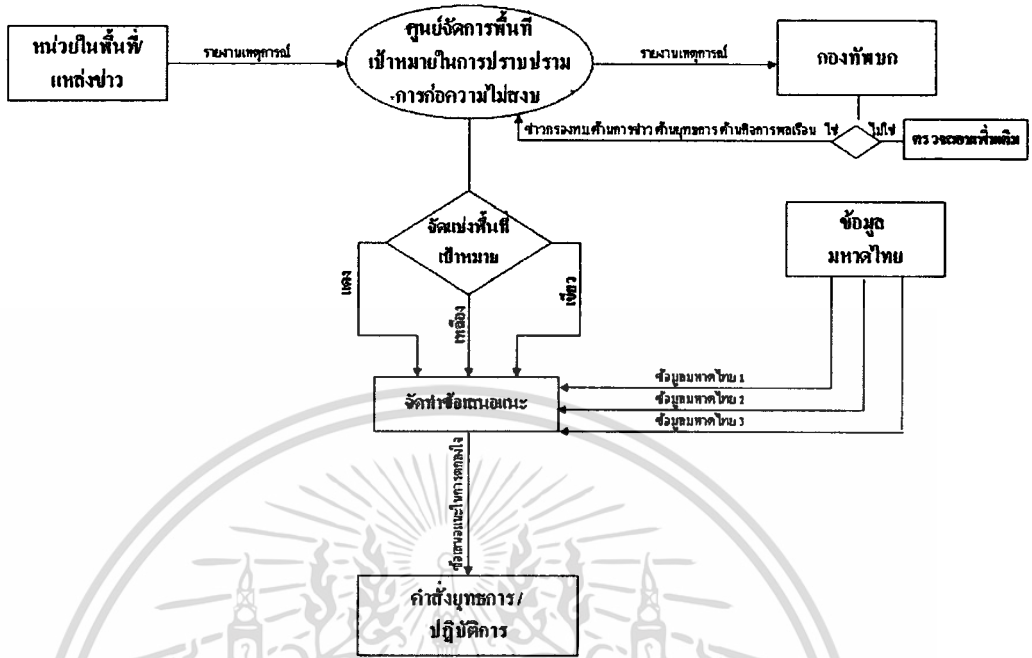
หน่วยในพื้นที่ แหล่งข่าว

รายงานเหตุการณ์

ศูนย์จัดการพื้นที่เป้าหมายในการปราบปรามการก่อความไม่สงบ

รายงานเหตุการณ์

กองทัพบก

ข่าวกรองทบ ด้านการข่าว ด้านยุทธการ ด้านกิจการพลเรือน ใช่

ไม่ใช่

ตรวจสอบเพิ่มเติม

จัดแบ่งพื้นที่เป้าหมาย

แดง

เหลือง

เขียว

ข้อมูล มหาดไทย

จัดทำข้อเสนอแนะ

ข้อมูลมหาดไทย 1

ข้อมูลมหาดไทย 2

ข้อมูลมหาดไทย 3

ข้อเสนอแนะในการตัดสินใจ

คำสั่งยุทธการ/ ปฏิบัติการ